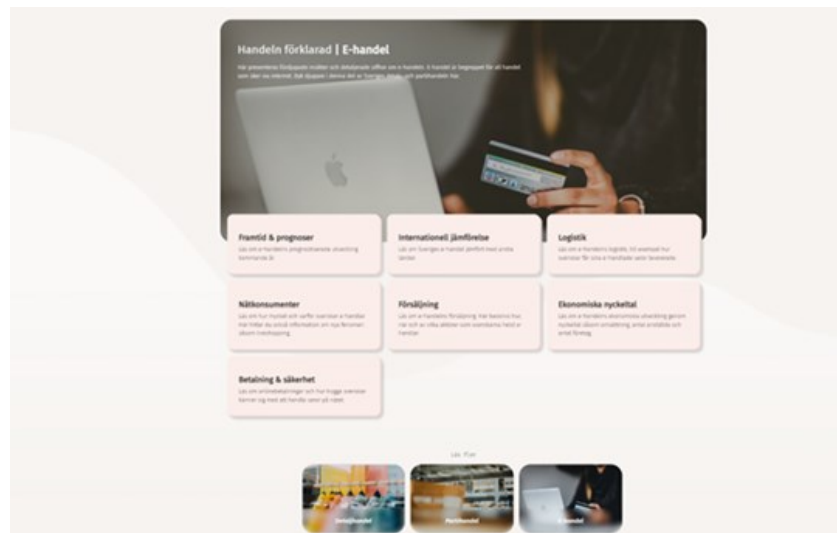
Handeln förklarad | E-handel

Här presenteras fördjupade insikter och detaljerade siffror om e-handeln. E-handel är begreppet för all handel som sker via internet. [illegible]

Framtid & prognoser
Läs om e-handelns prognostiserade utveckling kommande år.

Internationell jämförelse
Läs om Sveriges e-handel jämfört med andra länder.

Logistik
Läs om e-handelns logistik, till exempel hur svenskar får sina e-handlade varor levererade.

Nätkonsumenter
Läs om hur mycket och vad svenskar e-handlar, var de hittar information om nya företag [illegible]

Försäljning
Läs om e-handelns försäljning, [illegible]

Ekonomiska nyckeltal
Läs om e-handelns ekonomiska utveckling genom nyckeltal såsom omsättning, antal anställda och antal företag.

Betalning & säkerhet
Läs om onlinebetalningar och hur trygga svenskar känner sig med att handla varor på nätet.

Läs mer

Detaljhandel

Partihandel

E-handel